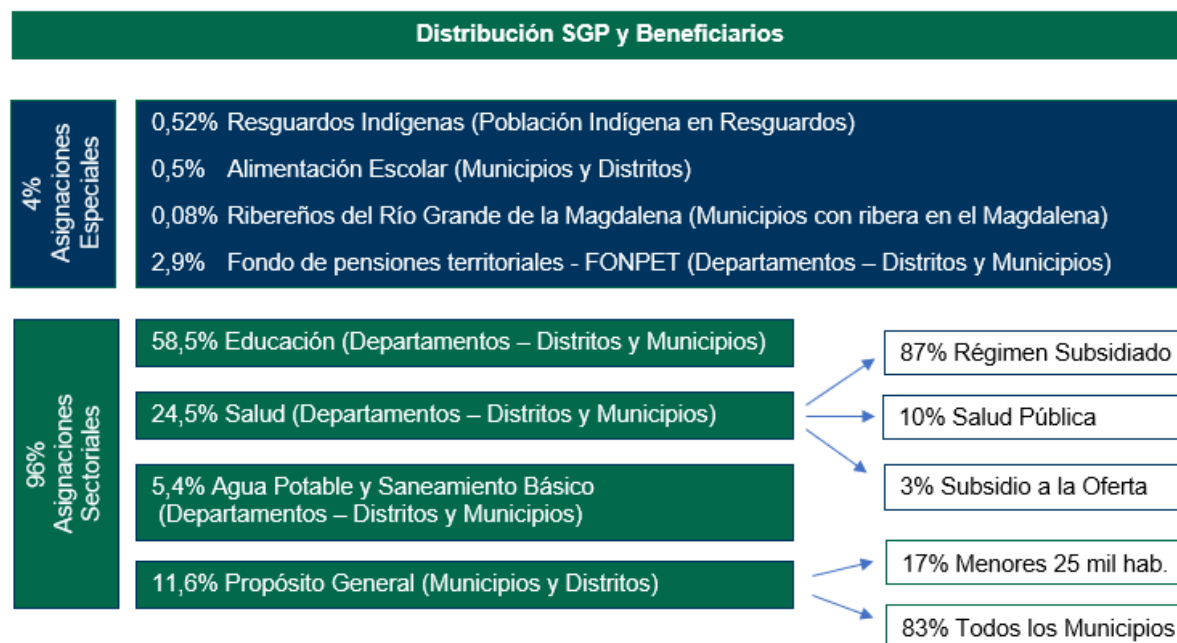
Distribución SGP y Beneficiarios

4% Asignaciones Especiales

0,52% Resguardos Indígenas (Población Indígena en Resguardos)

0,5% Alimentación Escolar (Municipios y Distritos)

0,08% Ribereños del Río Grande de la Magdalena (Municipios con ribera en el Magdalena)

2,9% Fondo de pensiones territoriales - FONPET (Departamentos – Distritos y Municipios)

96% Asignaciones Sectoriales

58,5% Educación (Departamentos – Distritos y Municipios)

24,5% Salud (Departamentos – Distritos y Municipios)

5,4% Agua Potable y Saneamiento Básico (Departamentos – Distritos y Municipios)

11,6% Propósito General (Municipios y Distritos)

87% Régimen Subsidiado

10% Salud Pública

3% Subsidio a la Oferta

17% Menores 25 mil hab.

83% Todos los Municipios